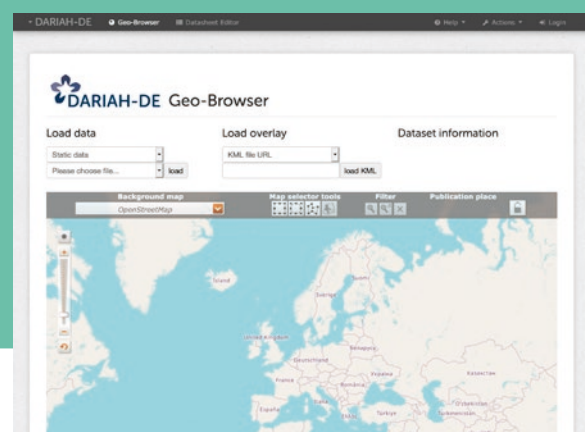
• DARIAH-DE Geo-Browser Datasheet Editor Help Actions Login

DARIAH-DE Geo-Browser

Load data

Static data

Please choose file...

load

Load overlay

KML file URL

load KML

Dataset information

Background map

OpenStreetMap

Map selector tools

Filter

Publication place

Ísland

Sverige

Suomi

Norge

Eesti

Danmark

Deutschland

Polska

France

Україна

România

España

Italia

Türkiye

Казахстан

O'zbekiston

Türkmenistan